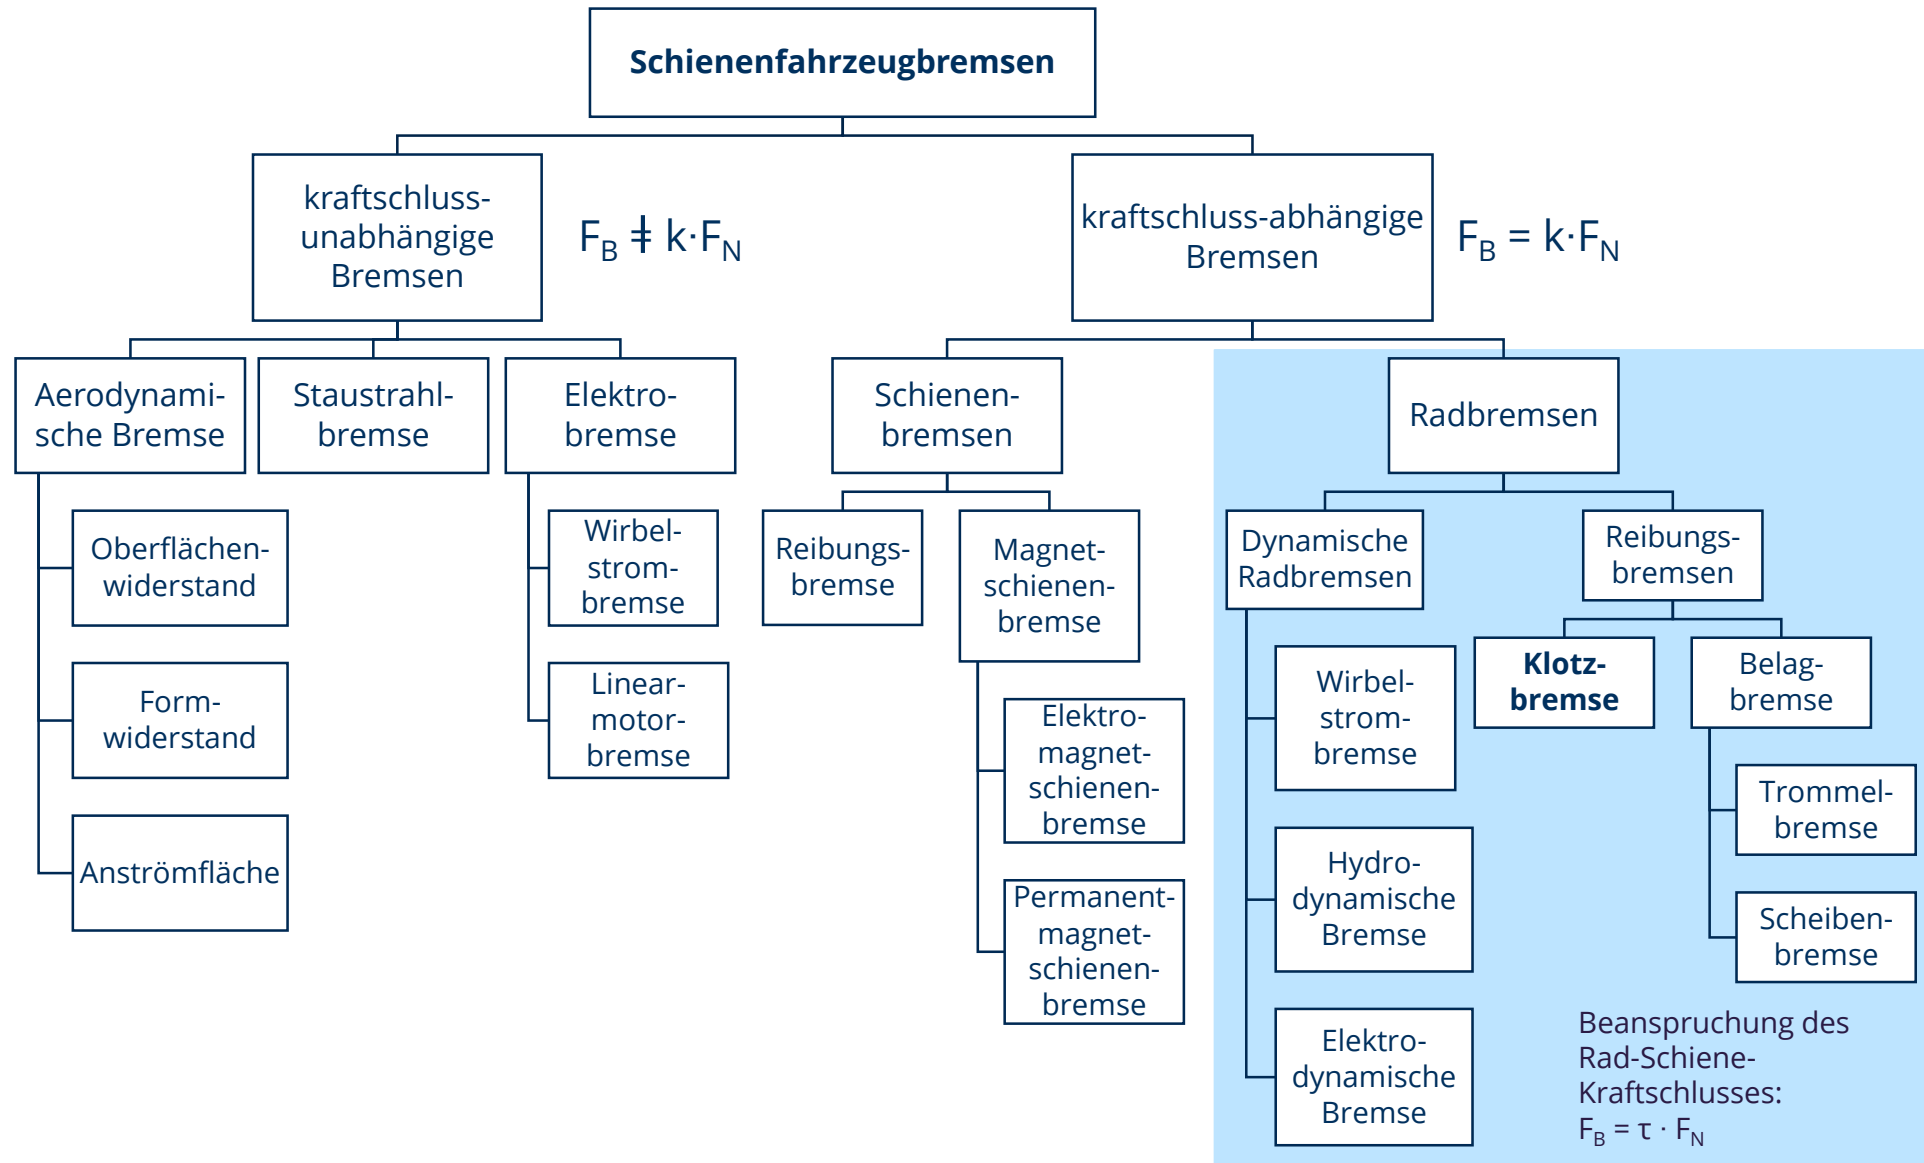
Schienenfahrzeugbremsen

kraftschlussunabhängige Bremsen

$F_B \neq k \cdot F_N$

kraftschluss-abhängige Bremsen

$F_B = k \cdot F_N$

Aerodynamische Bremse

Staustrahlbremse

Elektrobremse

Schienenbremsen

Radbremsen

Oberflächenwiderstand

Formwiderstand

Anströmfläche

Wirbelstrombremse

Linearmotorbremse

Reibungsbremse

Magnetschienenbremse

Elektromagnetschienenbremse

Permanentmagnetschienenbremse

Dynamische Radbremsen

Reibungsbremsen

Wirbelstrombremse

Hydrodynamische Bremse

Elektrodynamische Bremse

Klotzbremse

Belagbremse

Trommelbremse

Scheibenbremse

Beanspruchung des Rad-Schiene-Kraftschlusses:
$F_B = \tau \cdot F_N$